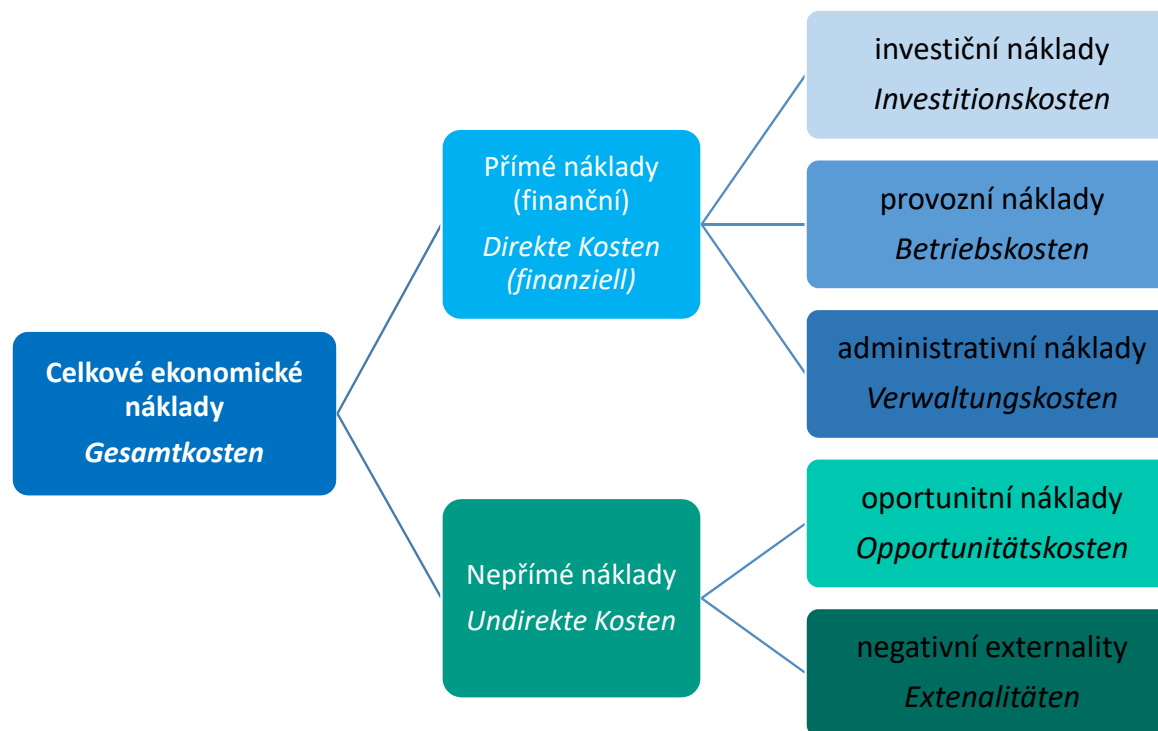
Celkové ekonomické náklady
Gesamtkosten

Přímé náklady (finanční)
Direkte Kosten (finanziell)

investiční náklady
Investitionskosten

provozní náklady
Betriebskosten

administrativní náklady
Verwaltungskosten

Nepřímé náklady
Undirekte Kosten

oportunitní náklady
Opportunitätskosten

negativní externality
Extenalitäten